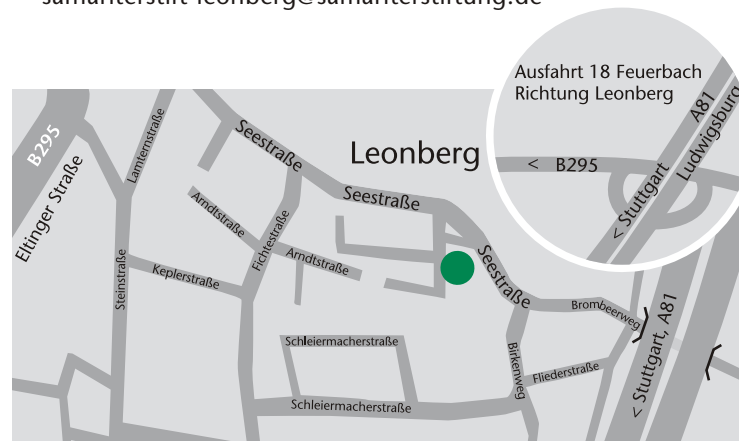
samariterstift-leonberg@samariterstiftung.de

Ausfahrt 18 Feuerbach
Richtung Leonberg

< B295

A81

Ludwigsburg

< Stuttgart

Leonberg

B295

Eltinger Straße

Lamernstraße

Seestraße

Seestraße

Seestraße

Arndtstraße

Fichtestraße

Arndtstraße

Keplerstraße

Steinstraße

Brombeerweg

Birkenweg

Fliederstraße

< Stuttgart, A81

Schleiermacherstraße

Schleiermacherstraße